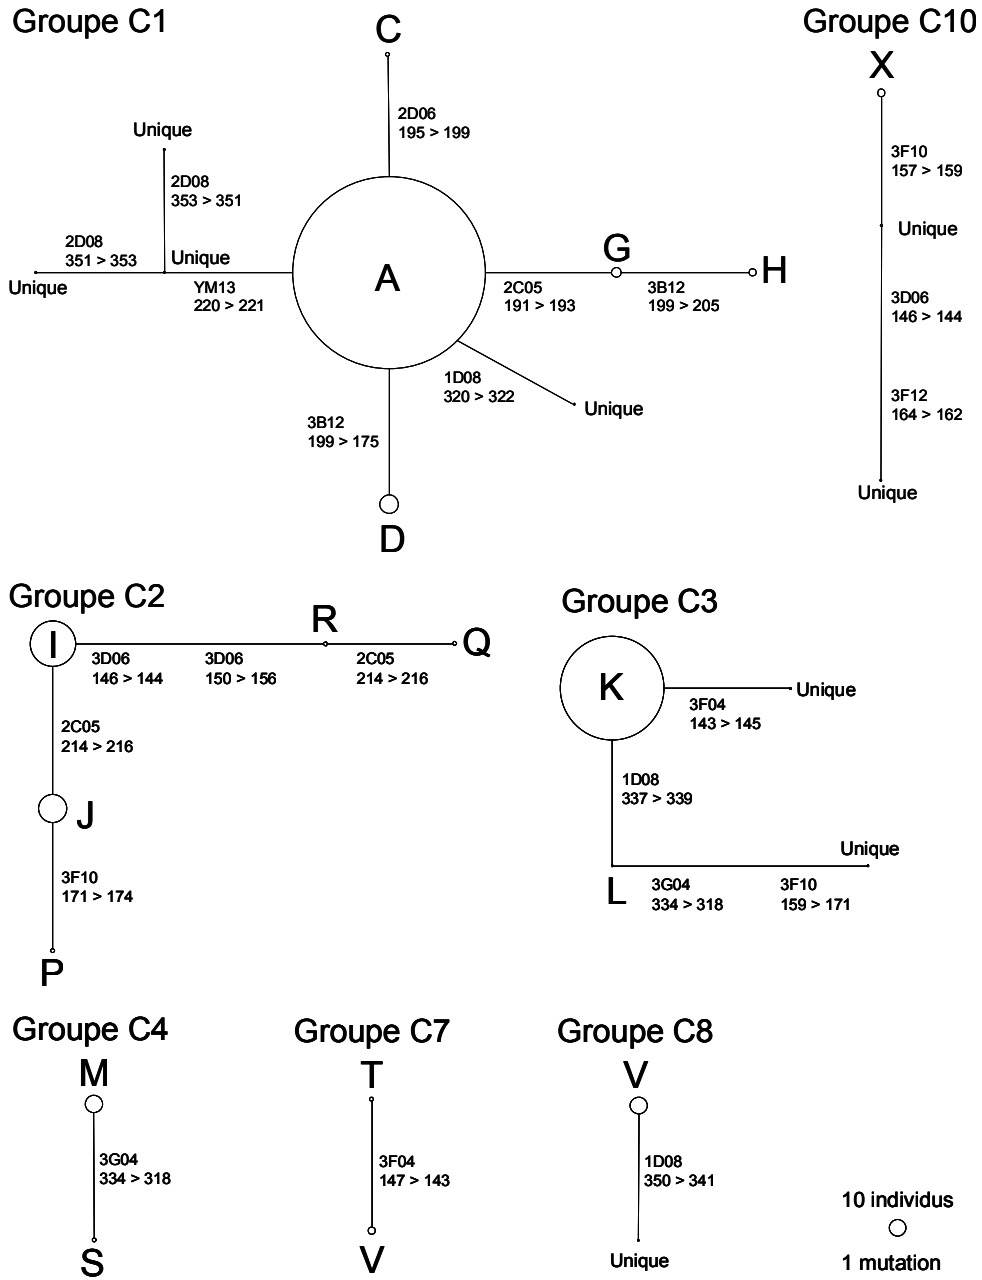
Groupe C1

C

2D06
195 > 199

Unique

2D08
353 > 351

2D08
351 > 353

Unique

Unique

YM13
220 > 221

A

G

2C05
191 > 193

3B12
199 > 205

H

1D08
320 > 322

Unique

3B12
199 > 175

D

Groupe C10

X

3F10
157 > 159

Unique

3D06
146 > 144

3F12
164 > 162

Unique

Groupe C2

I

3D06
146 > 144

3D06
150 > 156

R

2C05
214 > 216

Q

2C05
214 > 216

J

3F10
171 > 174

P

Groupe C3

K

3F04
143 > 145

Unique

1D08
337 > 339

Unique

L

3G04
334 > 318

3F10
159 > 171

Groupe C4

M

3G04
334 > 318

S

Groupe C7

T

3F04
147 > 143

V

Groupe C8

V

1D08
350 > 341

Unique

10 individus

1 mutation